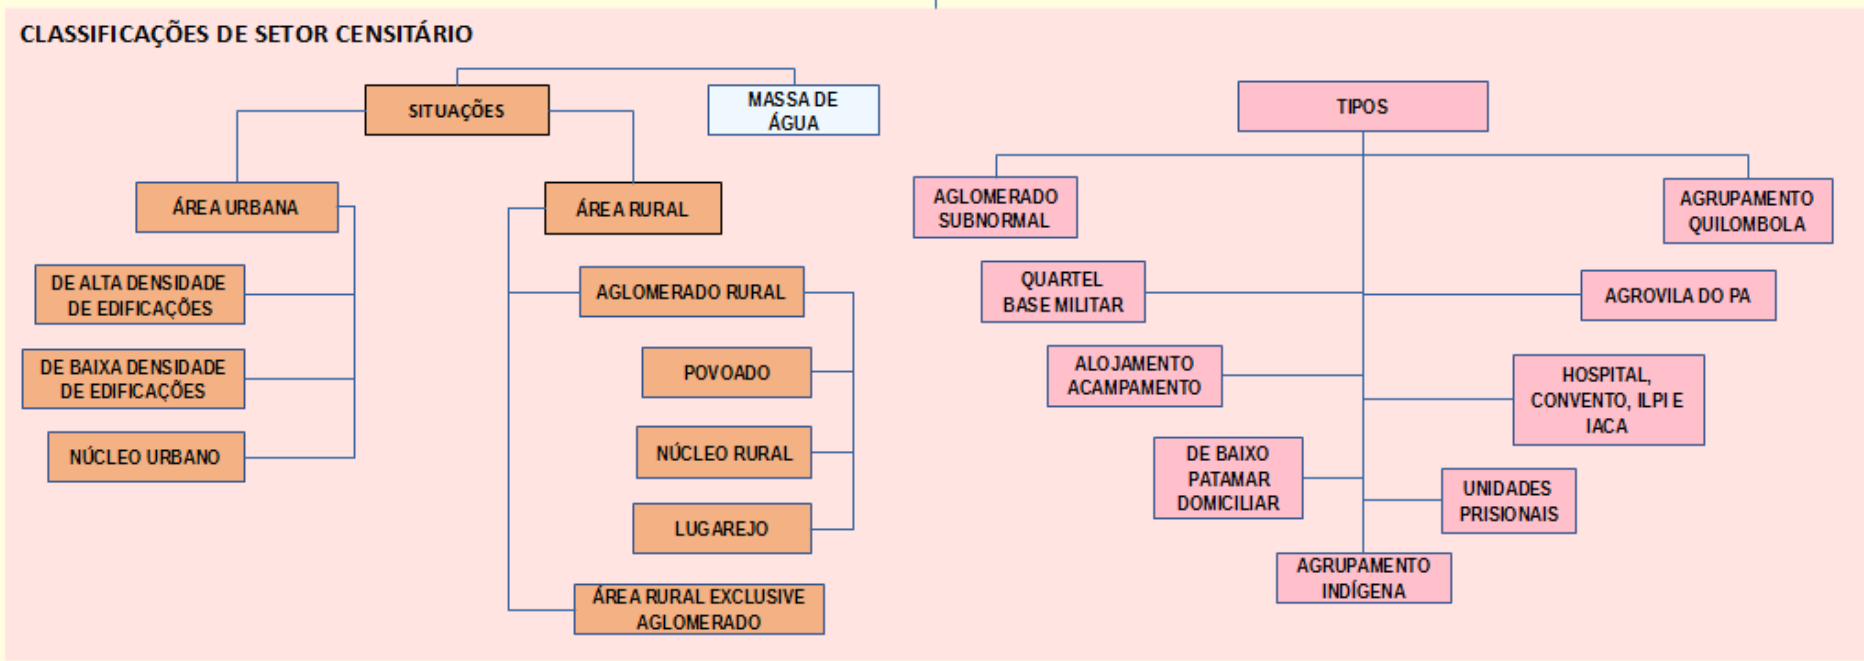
CLASSIFICAÇÕES DE SETOR CENSITÁRIO

SITUAÇÕES

MASSA DE ÁGUA

ÁREA URBANA

DE ALTA DENSIDADE DE EDIFICAÇÕES

DE BAIXA DENSIDADE DE EDIFICAÇÕES

NÚCLEO URBANO

ÁREA RURAL

AGLOMERADO RURAL

POVOADO

NÚCLEO RURAL

LUGAREJO

ÁREA RURAL EXCLUSIVE AGLOMERADO

TIPOS

AGLOMERADO SUBNORMAL

AGRUPAMENTO QUILOMBOLA

QUARTEL BASE MILITAR

AGROVILA DO PA

ALOJAMENTO ACAMPAMENTO

HOSPITAL, CONVENTO, ILPI E IACA

DE BAIXO PATAMAR DOMICILIAR

UNIDADES PRISIONAIS

AGRUPAMENTO INDÍGENA